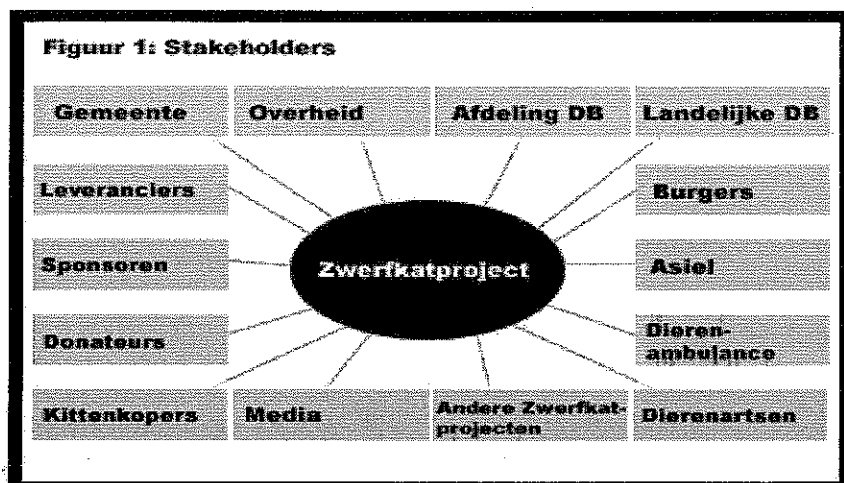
Figuur 1: Stakeholders

Gemeente

Overheid

Afdeling DB

Landelijke DB

Leveranciers

Burgers

Sponsoren

Zwerfkatproject

Asiel

Donateurs

Dieren-ambulance

Kittenkopers

Media

Andere Zwerfkat-projecten

Dierenartsen